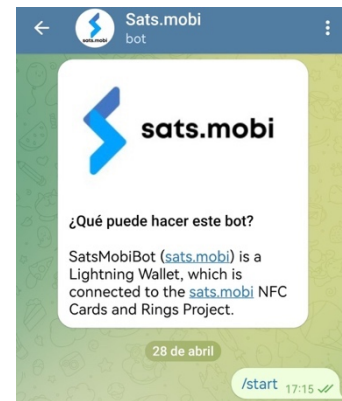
Sats.mobi
bot

sats.mobi

sats.mobi

¿Qué puede hacer este bot?

SatsMobiBot (sats.mobi) is a Lightning Wallet, which is connected to the sats.mobi NFC Cards and Rings Project.

28 de abril

/start 17:15